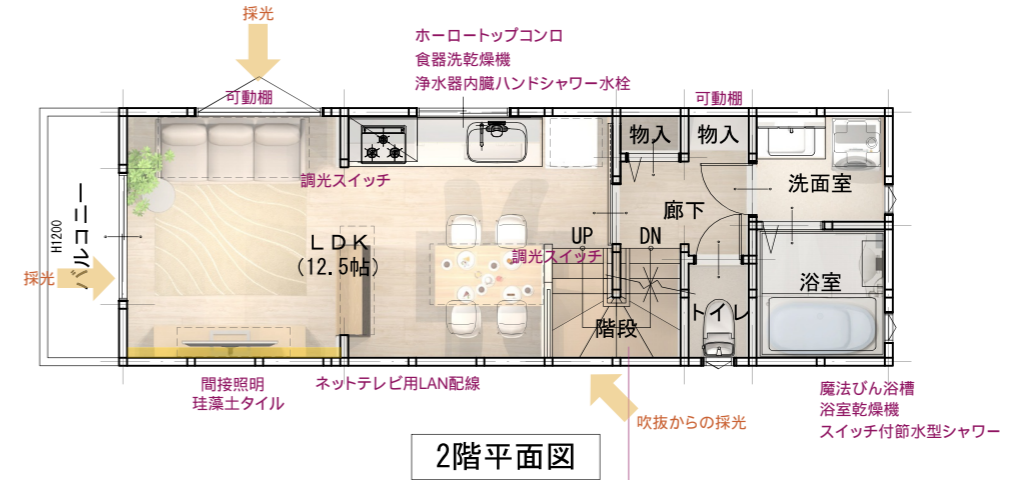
採光

ホーロートップコンロ
食器洗乾燥機
浄水器内臓ハンドシャワー水栓

可動棚

可動棚

物入　物入

洗面室

調光スイッチ

廊下

H1200
バルコニー

採光

ＬＤＫ
（12.5帖）

UP　DN

調光スイッチ

浴室

階段

トイレ

間接照明
珪藻土タイル

ネットテレビ用LAN配線

吹抜からの採光

魔法びん浴槽
浴室乾燥機
スイッチ付節水型シャワー

2階平面図